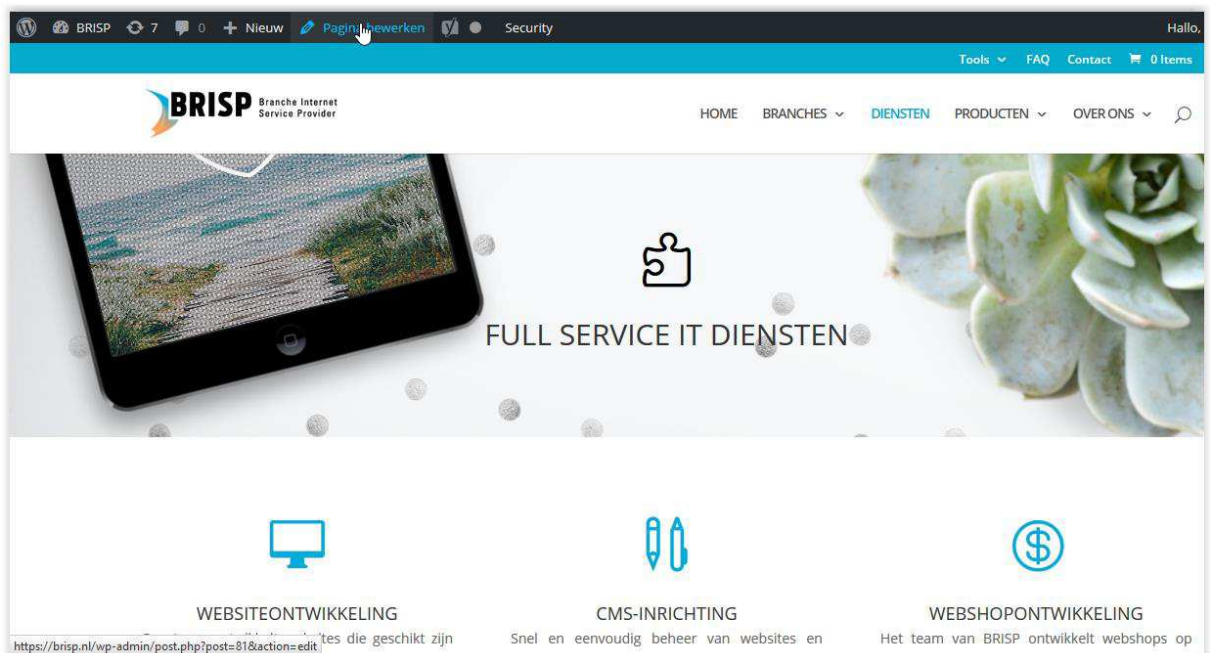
BRISP 7 0 + Nieuw Pagina bewerken Security Hallo,

Tools FAQ Contact 0 Items

BRISP Branche Internet Service Provider

HOME BRANCHES DIENSTEN PRODUCTEN OVER ONS

FULL SERVICE IT DIENSTEN

WEBSITEONTWIKKELING
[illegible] tes die geschikt zijn

CMS-INRICHTING
Snel en eenvoudig beheer van websites en

WEBSHOPONTWIKKELING
Het team van BRISP ontwikkelt webshops op

https://brisp.nl/wp-admin/post.php?post=81&action=edit